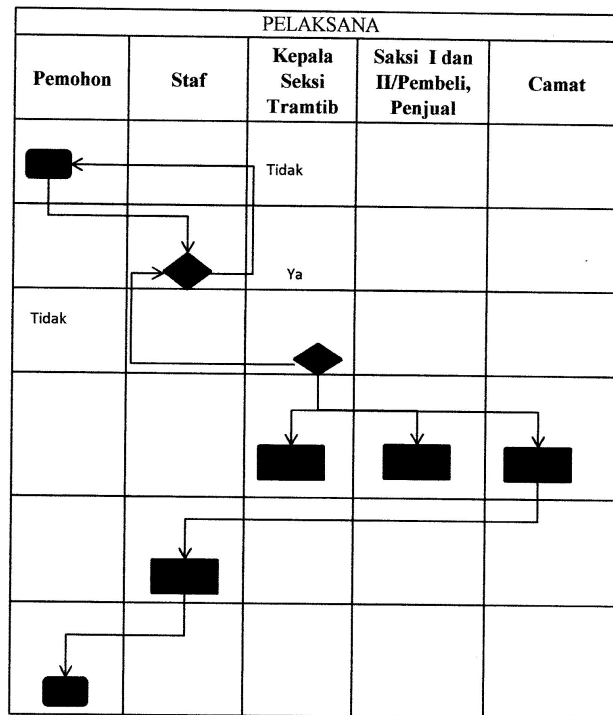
PELAKSANA

| Pemohon | Staf | Kepala Seksi Tramtib | Saksi I dan II/Pembeli, Penjual | Camat |
|---|---|---|---|---|
| | | Tidak | | |
| | | Ya | | |
| Tidak | | | | |
| | | | | |
| | | | | |
| | | | | |